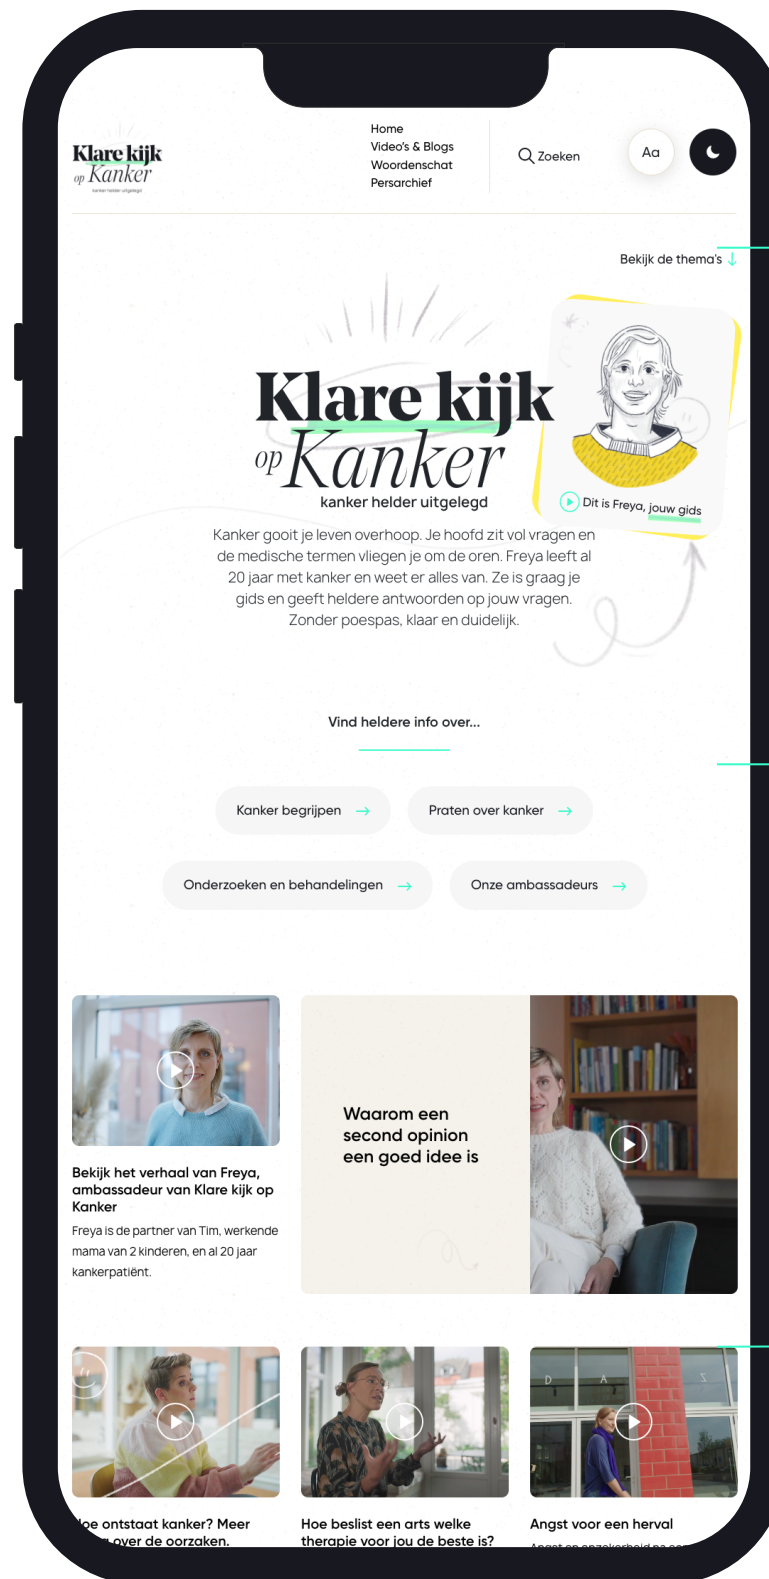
Klare kijk op Kanker
kanker helder uitgelegd

Home
Video's & Blogs
Woordenschat
Persarchief

Zoeken

Aa

Bekijk de thema's

Klare kijk op Kanker
kanker helder uitgelegd

Dit is Freya, jouw gids

Kanker gooit je leven overhoop. Je hoofd zit vol vragen en de medische termen vliegen je om de oren. Freya leeft al 20 jaar met kanker en weet er alles van. Ze is graag je gids en geeft heldere antwoorden op jouw vragen. Zonder poespas, klaar en duidelijk.

Vind heldere info over...

Kanker begrijpen

Praten over kanker

Onderzoeken en behandelingen

Onze ambassadeurs

Bekijk het verhaal van Freya, ambassadeur van Klare kijk op Kanker

Freya is de partner van Tim, werkende mama van 2 kinderen, en al 20 jaar kankerpatiënt.

Waarom een second opinion een goed idee is

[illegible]oe ontstaat kanker? Meer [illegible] over de oorzaken.

Hoe beslist een arts welke therapie voor jou de beste is?

Angst voor een herval

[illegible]